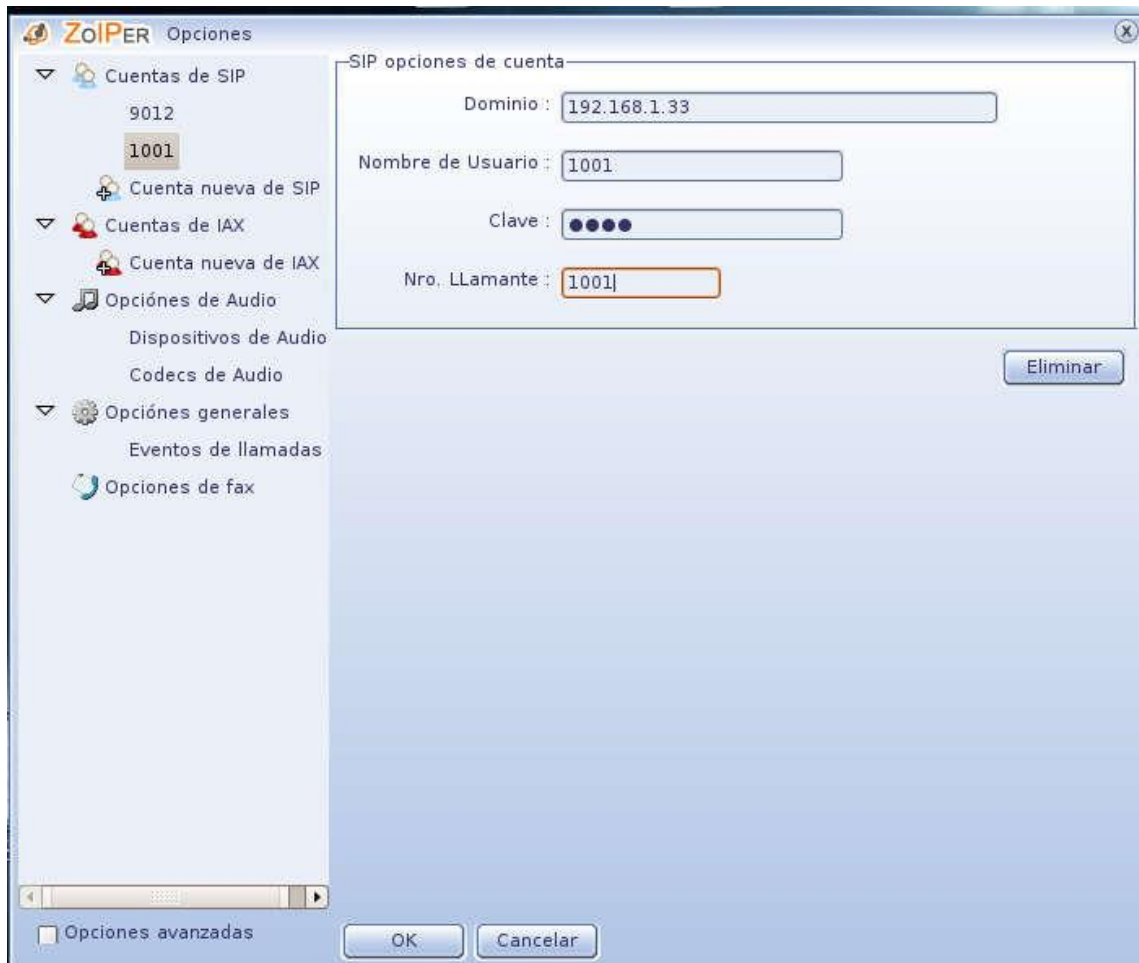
ZoIPER Opciones

Cuentas de SIP
9012
1001
Cuenta nueva de SIP
Cuentas de IAX
Cuenta nueva de IAX
Opciónes de Audio
Dispositivos de Audio
Codecs de Audio
Opciónes generales
Eventos de llamadas
Opciones de fax

SIP opciones de cuenta
Dominio : 192.168.1.33
Nombre de Usuario : 1001
Clave : ●●●●
Nro. LLamante : 1001

Eliminar

Opciones avanzadas

OK
Cancelar